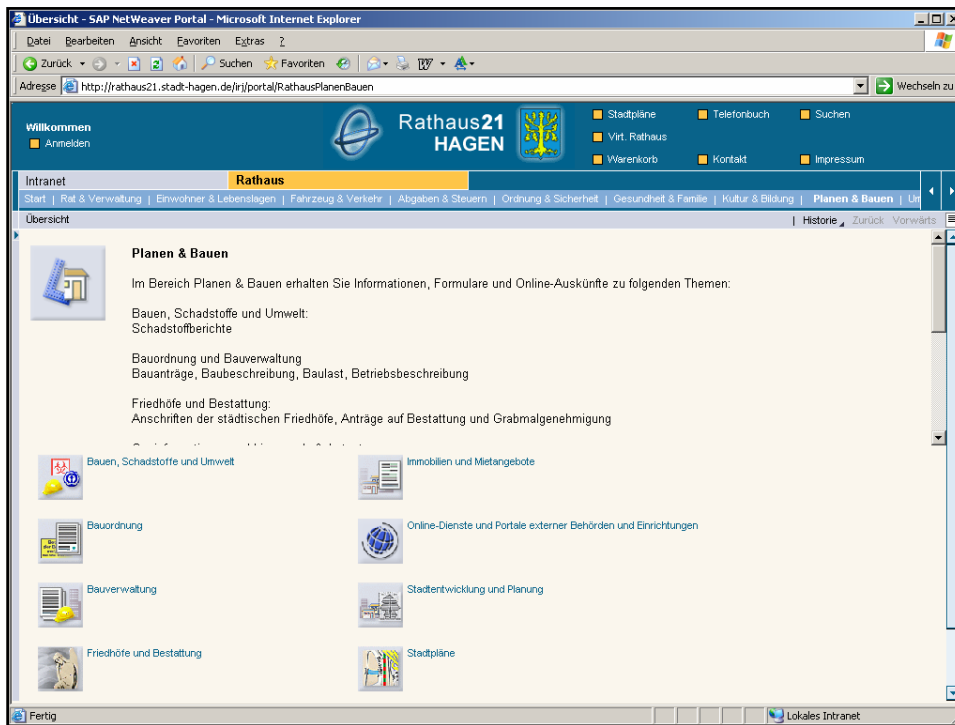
Übersicht - SAP NetWeaver Portal - Microsoft Internet Explorer

Datei Bearbeiten Ansicht Favoriten Extras ?

Zurück Suchen Favoriten

Adresse http://rathaus21.stadt-hagen.de/irj/portal/RathausPlanenBauen Wechseln zu

Willkommen
Anmelden

Rathaus21 HAGEN

Stadtpläne Telefonbuch Suchen
Virt. Rathaus
Warenkorb Kontakt Impressum

Intranet Rathaus

Start | Rat & Verwaltung | Einwohner & Lebenslagen | Fahrzeug & Verkehr | Abgaben & Steuern | Ordnung & Sicherheit | Gesundheit & Familie | Kultur & Bildung | Planen & Bauen | Um

Übersicht | Historie Zurück Vorwärts

Planen & Bauen

Im Bereich Planen & Bauen erhalten Sie Informationen, Formulare und Online-Auskünfte zu folgenden Themen:

Bauen, Schadstoffe und Umwelt:
Schadstoffberichte

Bauordnung und Bauverwaltung
Bauanträge, Baubeschreibung, Baulast, Betriebsbeschreibung

Friedhöfe und Bestattung:
Anschriften der städtischen Friedhöfe, Anträge auf Bestattung und Grabmalgenehmigung

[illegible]

Bauen, Schadstoffe und Umwelt
Immobilien und Mietangebote
Bauordnung
Online-Dienste und Portale externer Behörden und Einrichtungen
Bauverwaltung
Stadtentwicklung und Planung
Friedhöfe und Bestattung
Stadtpläne

Fertig Lokales Intranet